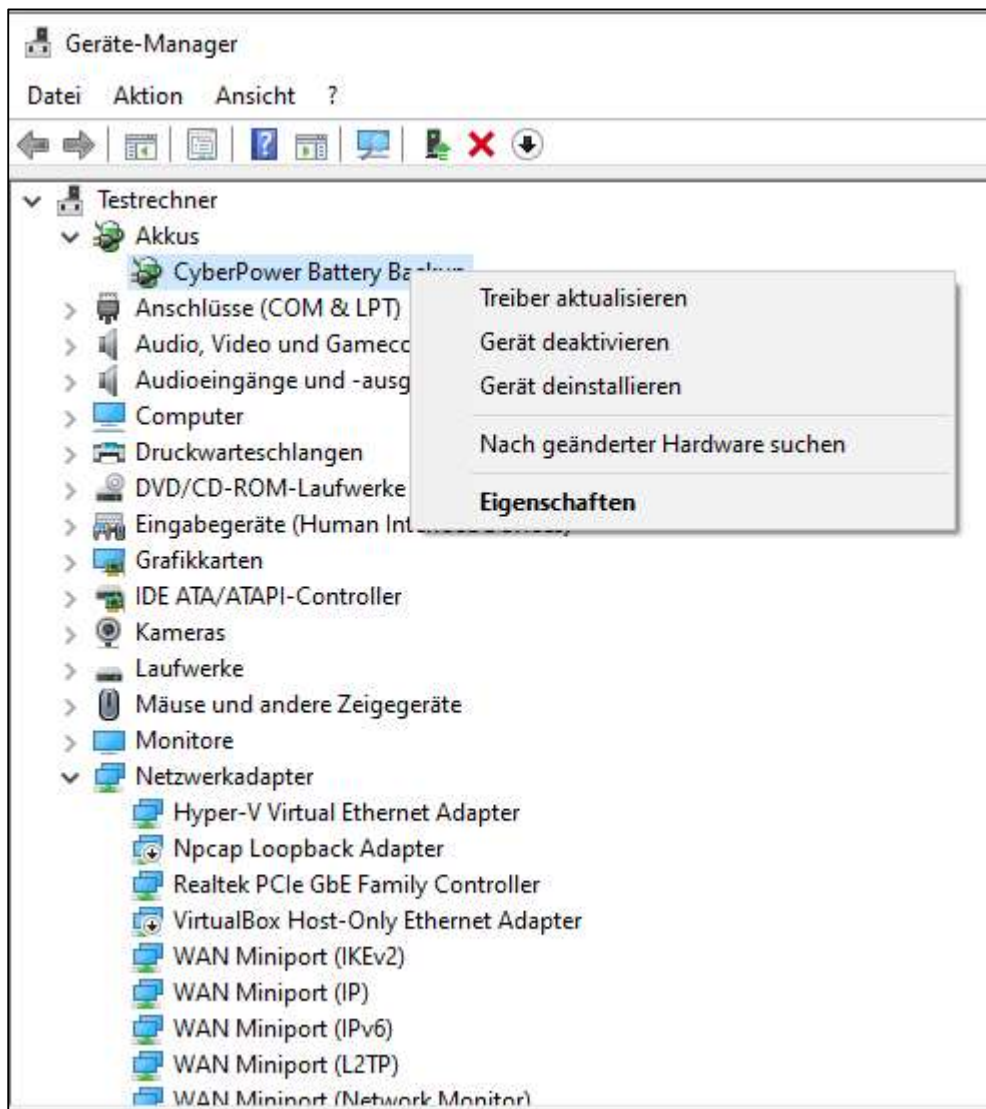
Geräte-Manager

Datei Aktion Ansicht ?

Testrechner
Akkus
CyberPower Battery Ba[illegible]
Anschlüsse (COM & LPT)
Audio, Video und Gamec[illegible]
Audioeingänge und -ausg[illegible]
Computer
Druckwarteschlangen
DVD/CD-ROM-Laufwerke
Eingabegeräte (Human Int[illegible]
Grafikkarten
IDE ATA/ATAPI-Controller
Kameras
Laufwerke
Mäuse und andere Zeigegeräte
Monitore
Netzwerkadapter
Hyper-V Virtual Ethernet Adapter
Npcap Loopback Adapter
Realtek PCIe GbE Family Controller
VirtualBox Host-Only Ethernet Adapter
WAN Miniport (IKEv2)
WAN Miniport (IP)
WAN Miniport (IPv6)
WAN Miniport (L2TP)
WAN Miniport (Network Monitor)

Treiber aktualisieren
Gerät deaktivieren
Gerät deinstallieren
Nach geänderter Hardware suchen
Eigenschaften